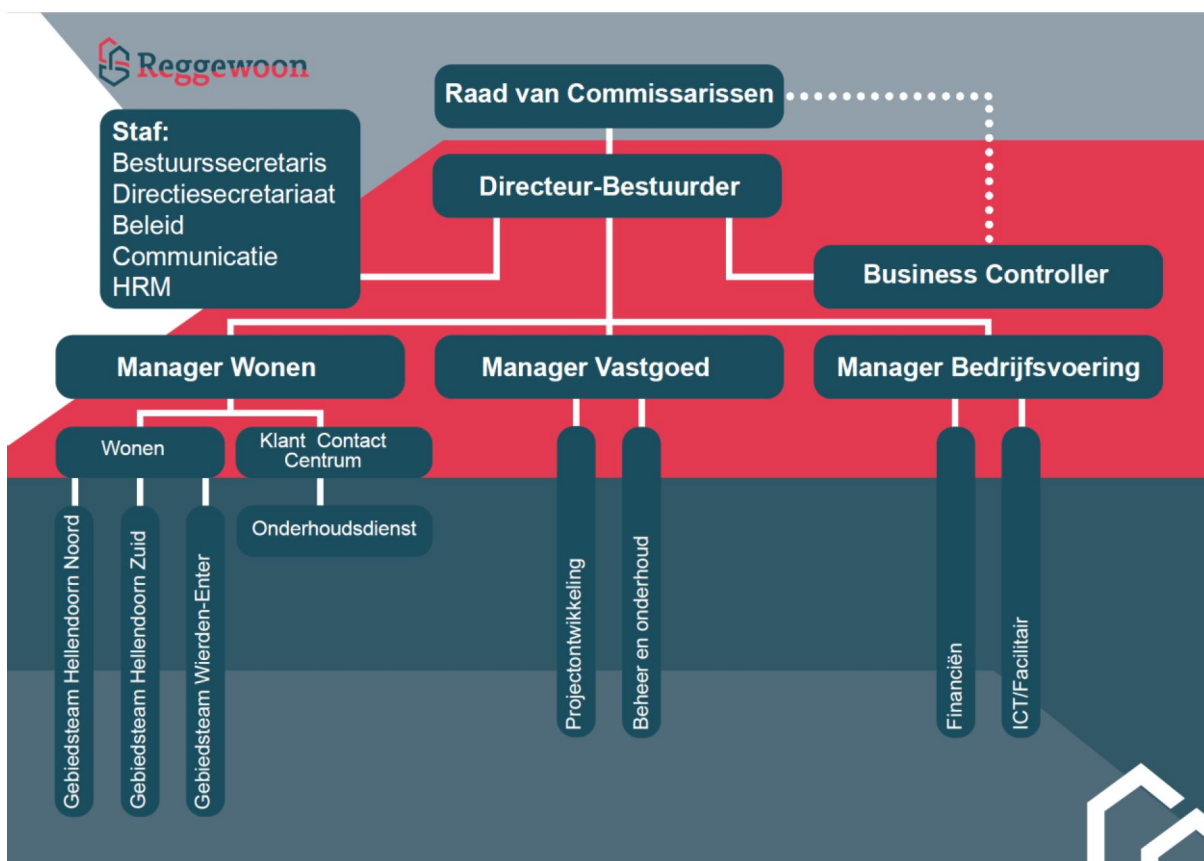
Reggewoon

Raad van Commissarissen

Staf:
Bestuurssecretaris
Directiesecretariaat
Beleid
Communicatie
HRM

Directeur-Bestuurder

Business Controller

Manager Wonen

Manager Vastgoed

Manager Bedrijfsvoering

Wonen

Klant Contact Centrum

Onderhoudsdienst

Gebiedsteam Hellendoorn Noord

Gebiedsteam Hellendoorn Zuid

Gebiedsteam Wierden-Enter

Projectontwikkeling

Beheer en onderhoud

Financiën

ICT/Facilitair